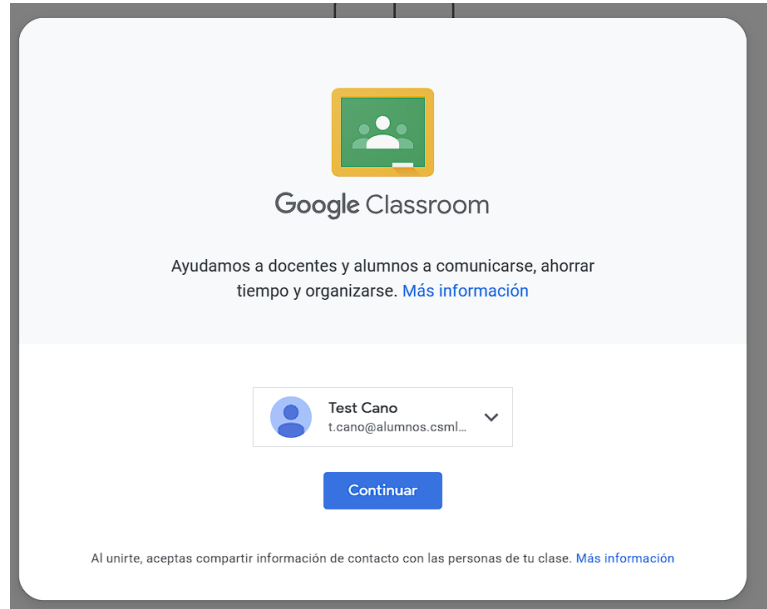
Google Classroom

Ayudamos a docentes y alumnos a comunicarse, ahorrar tiempo y organizarse. Más información

Test Cano
t.cano@alumnos.csml...

Continuar

Al unirte, aceptas compartir información de contacto con las personas de tu clase. Más información